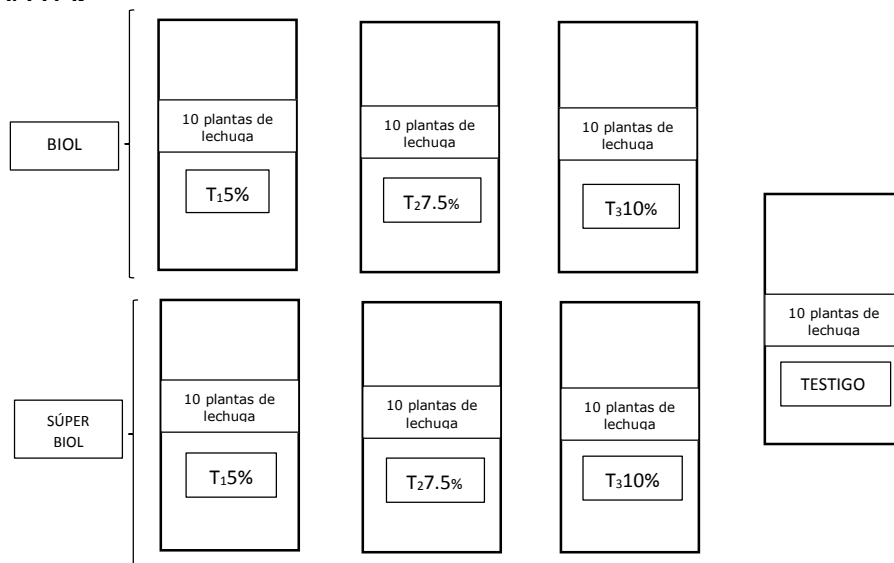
BIOL

10 plantas de lechuga

$T_1$5%

10 plantas de lechuga

$T_2$7.5%

10 plantas de lechuga

$T_3$10%

10 plantas de lechuga

TESTIGO

SÚPER BIOL

10 plantas de lechuga

$T_1$5%

10 plantas de lechuga

$T_2$7.5%

10 plantas de lechuga

$T_3$10%